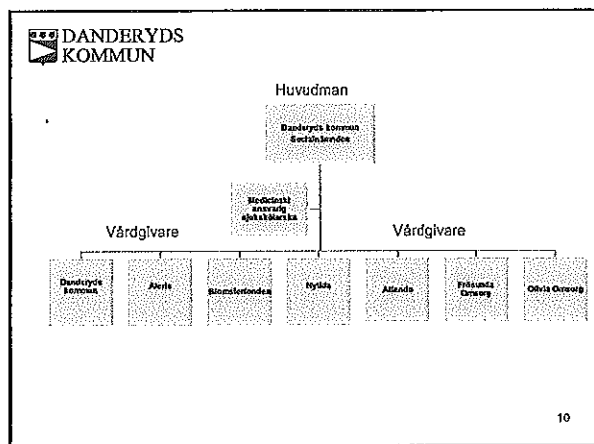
DANDERYDS KOMMUN

Huvudman

Danderyds kommun Socialnämnden

Medicinskt ansvarig sjuksköterska

Vårdgivare

Vårdgivare

Danderyds kommun

Aleris

Blomsterfonden

Nytida

Attendo

Frösunda Omsorg

Olivia Omsorg

10